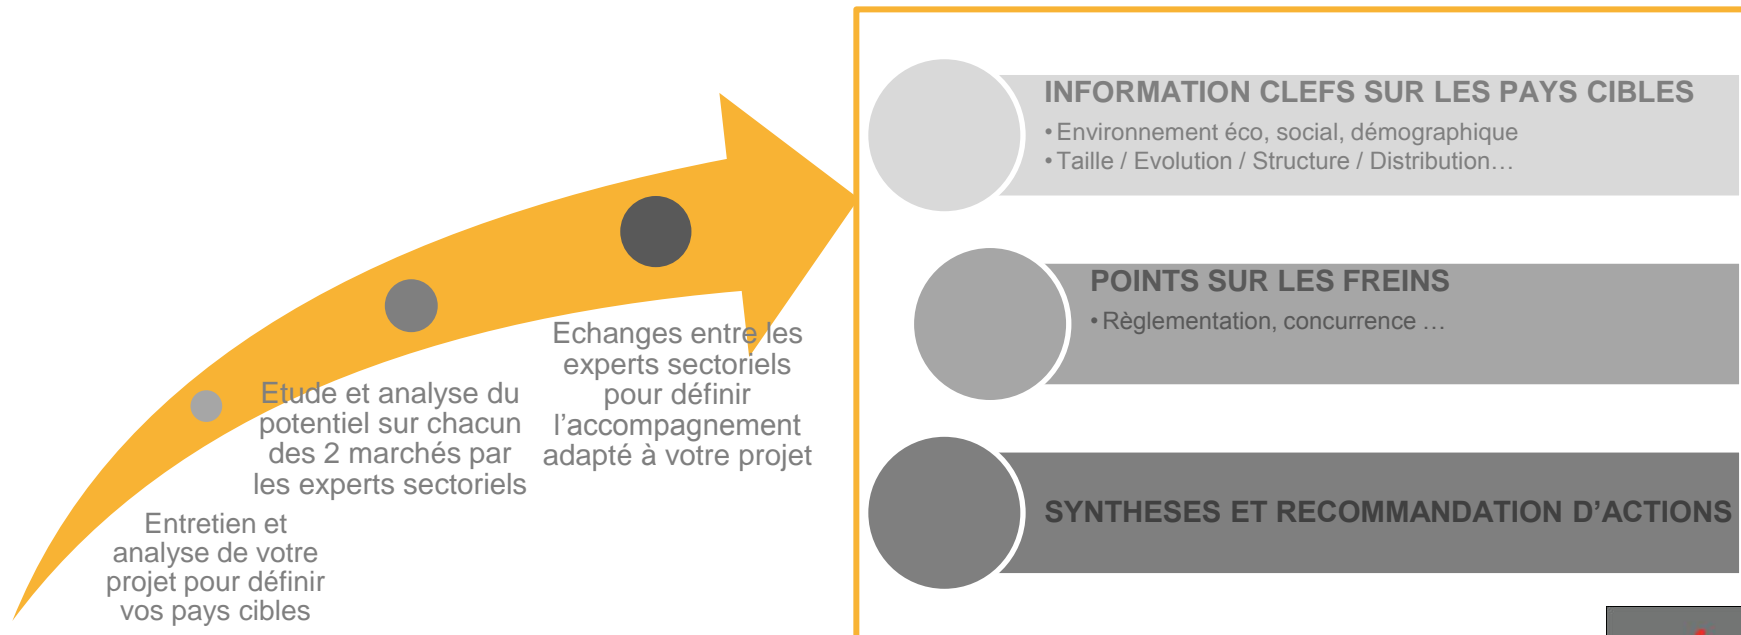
Entretien et analyse de votre projet pour définir vos pays cibles

Etude et analyse du potentiel sur chacun des 2 marchés par les experts sectoriels

Echanges entre les experts sectoriels pour définir l'accompagnement adapté à votre projet

INFORMATION CLEFS SUR LES PAYS CIBLES
• Environnement éco, social, démographique
• Taille / Evolution / Structure / Distribution…

POINTS SUR LES FREINS
• Règlementation, concurrence …

SYNTHESES ET RECOMMANDATION D'ACTIONS